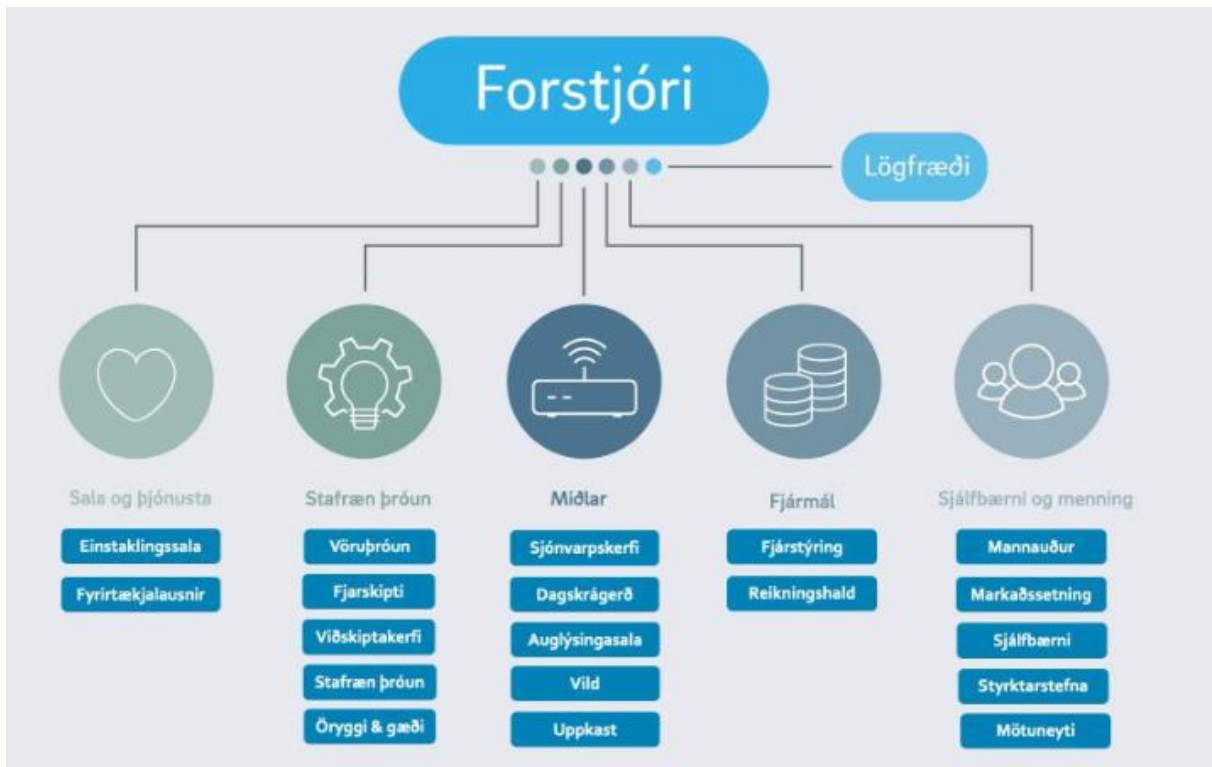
Forstjóri

Lögfræði

Sala og þjónusta
Einstaklingssala
Fyrirtækjalausnir

Stafræn þróun
Vöruþróun
Fjarskipti
Viðskiptakerfi
Stafræn þróun
Öryggi & gæði

Miðlar
Sjónvarpskerfi
Dagskrágerð
Auglýsingasala
Vild
Uppkast

Fjármál
Fjárstýring
Reikningshald

Sjálfbærni og menning
Mannauður
Markaðssetning
Sjálfbærni
Styrktarstefna
Mötuneyti